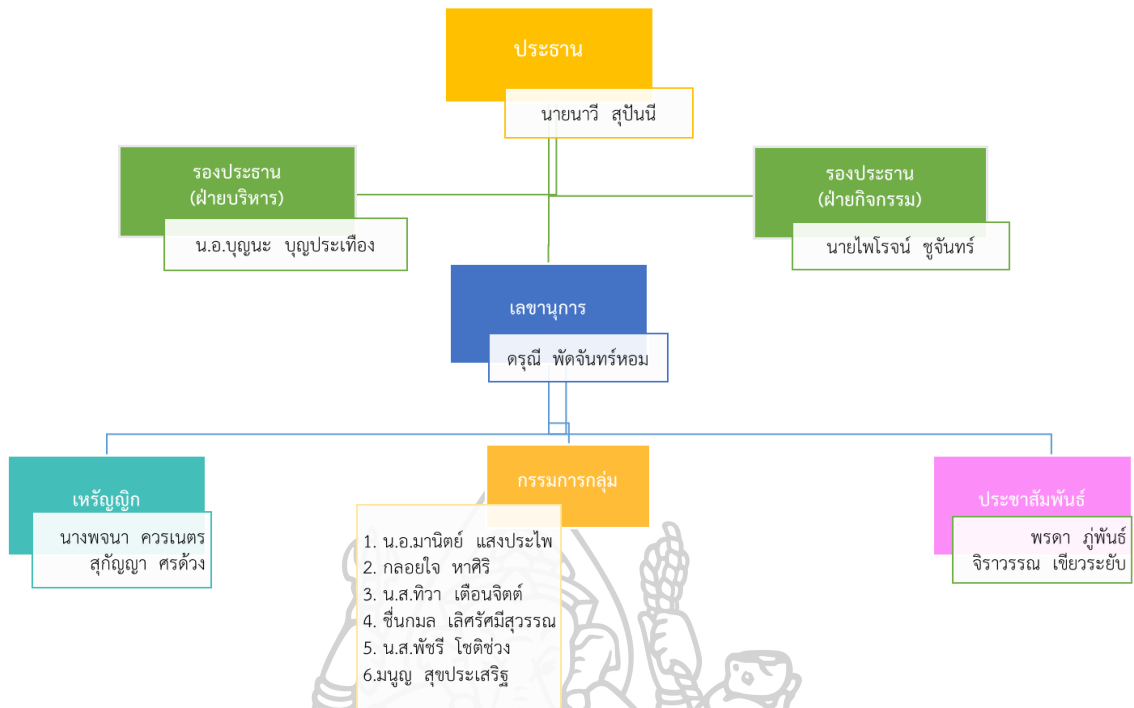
ประธาน

นายนาวี สุปันนี

รองประธาน
(ฝ่ายบริหาร)

น.อ.บุญนะ บุญประเทือง

รองประธาน
(ฝ่ายกิจกรรม)

นายไพโรจน์ ชูจันทร์

เลขานุการ

ดรุณี พัดจันทร์หอม

เหรัญญิก

นางพจนา ควรเนตร
สุกัญญา ศรด้วง

กรรมการกลุ่ม

1. น.อ.มานิตย์ แสงประไพ
2. กลอยใจ หาศิริ
3. น.ส.ทิวา เตือนจิตต์
4. ชื่นกมล เลิศรัศมีสุวรรณ
5. น.ส.พัชรี โชติช่วง
6.มนูญ สุขประเสริฐ

ประชาสัมพันธ์

พรดา ภู่พันธ์
จิราวรรณ เขียวระยับ